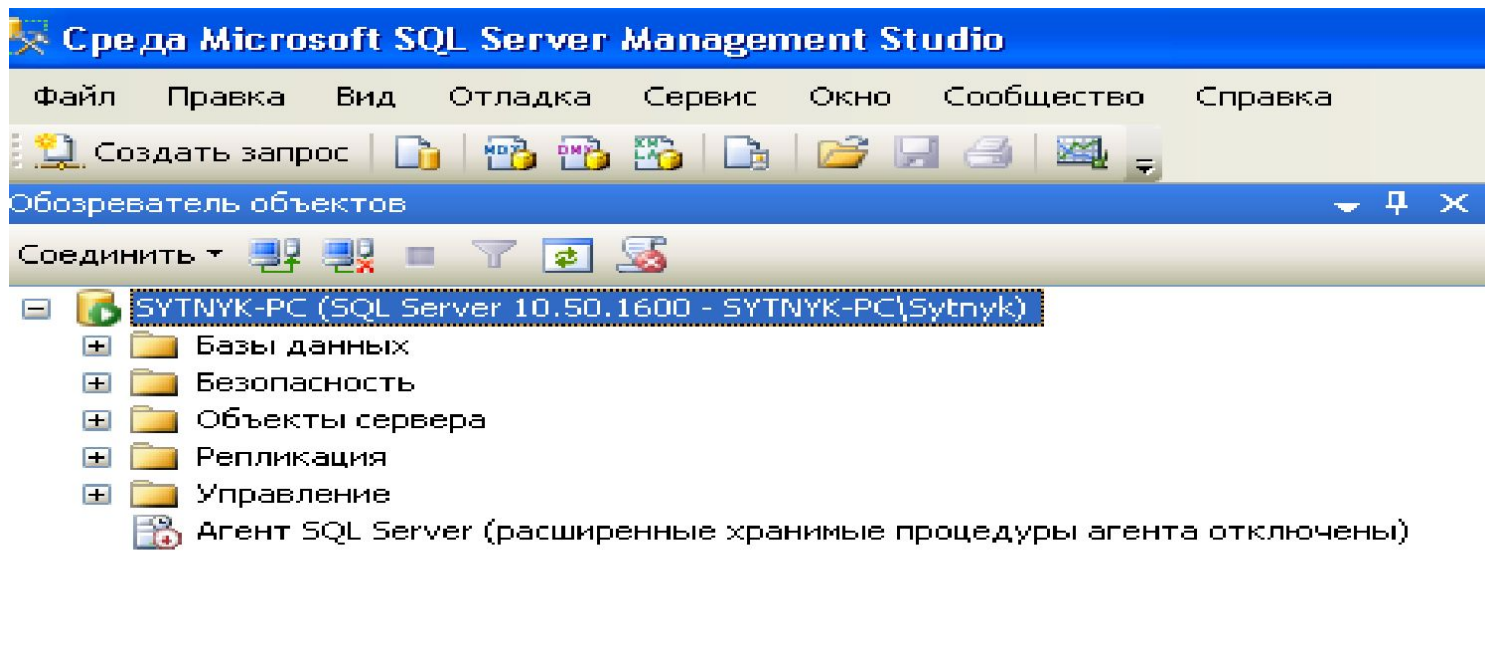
Среда Microsoft SQL Server Management Studio

Файл Правка Вид Отладка Сервис Окно Сообщество Справка

Создать запрос

Обозреватель объектов

Соединить ▾

SYTNYK-PC (SQL Server 10.50.1600 - SYTNYK-PC\Sytnyk)

Базы данных

Безопасность

Объекты сервера

Репликация

Управление

Агент SQL Server (расширенные хранимые процедуры агента отключены)